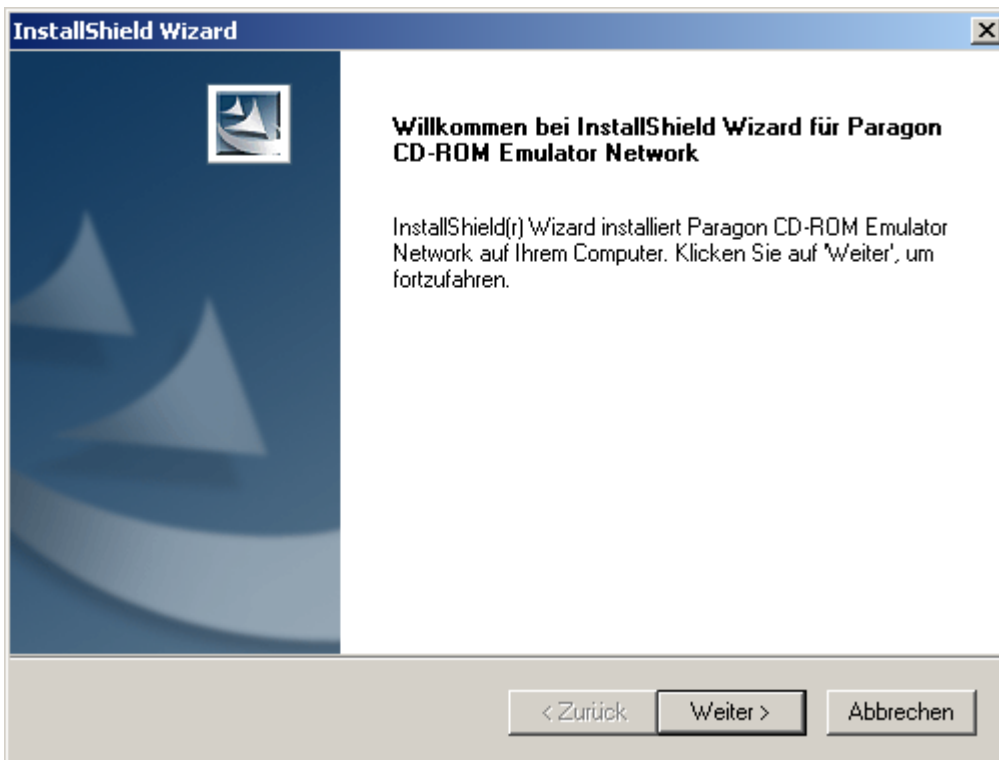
InstallShield Wizard

Willkommen bei InstallShield Wizard für Paragon CD-ROM Emulator Network

InstallShield(r) Wizard installiert Paragon CD-ROM Emulator Network auf Ihrem Computer. Klicken Sie auf 'Weiter', um fortzufahren.

< Zurück
Weiter >
Abbrechen